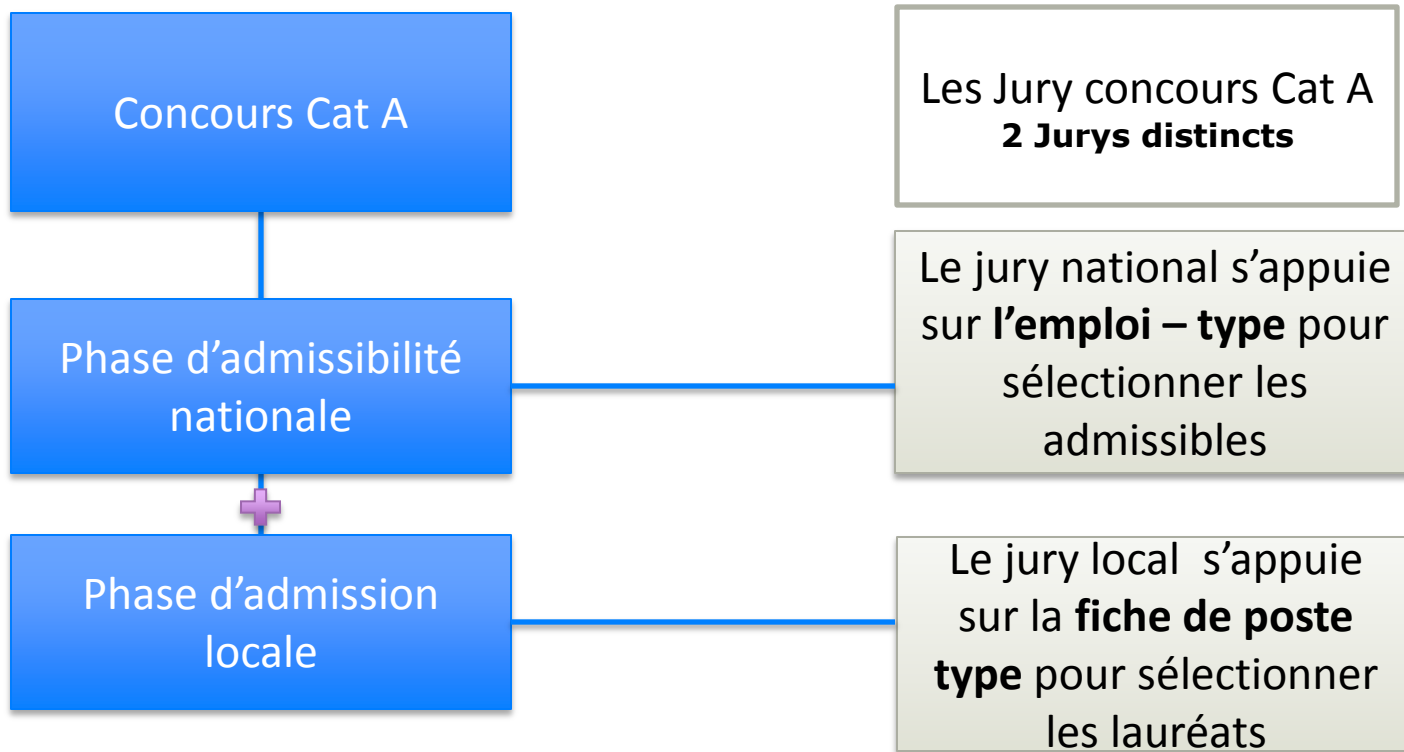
Concours Cat A

Les Jury concours Cat A
**2 Jurys distincts**

Phase d’admissibilité nationale

Le jury national s’appuie sur **l’emploi – type** pour sélectionner les admissibles

Phase d’admission locale

Le jury local s’appuie sur la **fiche de poste type** pour sélectionner les lauréats